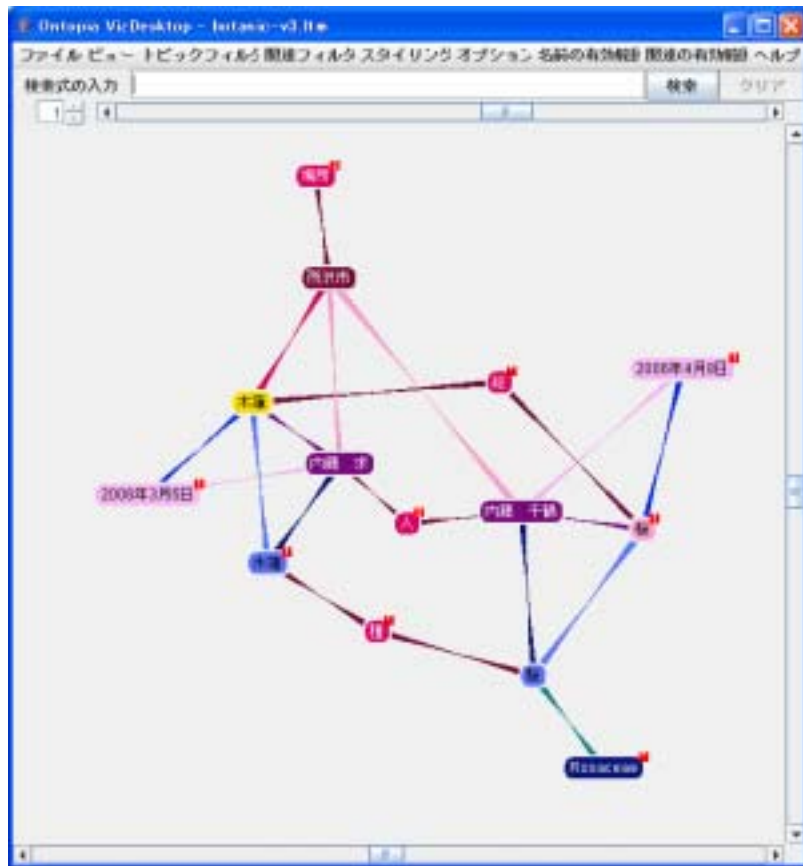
Ontopia VizDesktop - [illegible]

ファイル ビュー トピックフィルタ 関連フィルタ スタイリング オプション 名前の有効範囲 関連の有効範囲 ヘルプ

検索式の入力

検索

クリア

1

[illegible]

西洋市

2008年4月8日

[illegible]

木蓮

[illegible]

内藤 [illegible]

2008年3月5日

人

内藤 千鶴

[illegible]

木蓮

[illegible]

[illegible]

Rosaceae